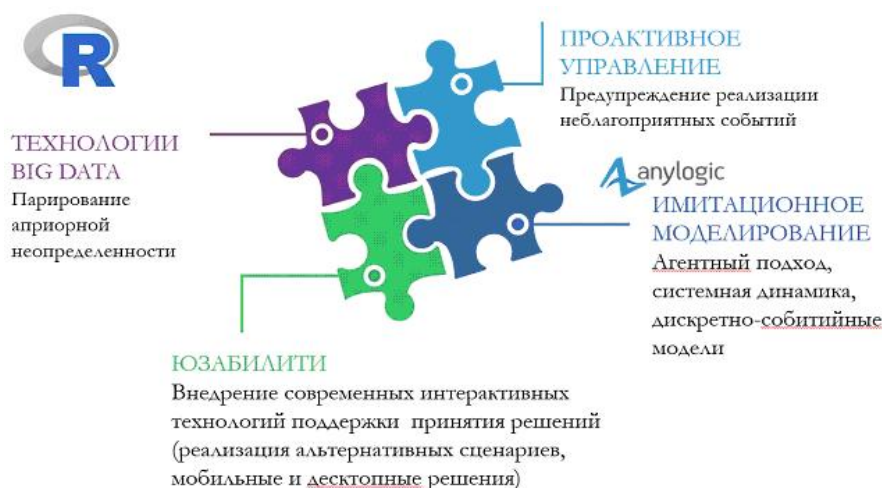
R

ПРОАКТИВНОЕ УПРАВЛЕНИЕ
Предупреждение реализации неблагоприятных событий

ТЕХНОЛОГИИ BIG DATA
Парирование априорной неопределенности

anylogic

ИМИТАЦИОННОЕ МОДЕЛИРОВАНИЕ
Агентный подход, системная динамика, дискретно-событийные модели

ЮЗАБИЛИТИ
Внедрение современных интерактивных технологий поддержки принятия решений (реализация альтернативных сценариев, мобильные и десктопные решения)